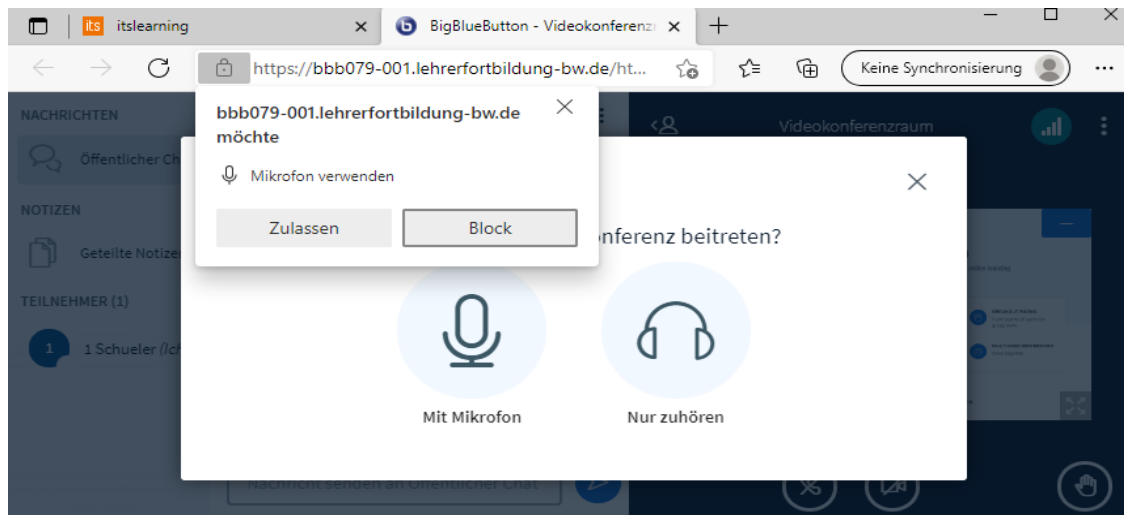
its itslearning ×
BigBlueButton - Videokonferenz ×
+

https://bbb079-001.lehrerfortbildung-bw.de/ht...
Keine Synchronisierung

NACHRICHTEN
Öffentlicher Ch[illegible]

NOTIZEN
Geteilte Notizen

TEILNEHMER (1)
1 Schueler (Ich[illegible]

Videokonferenzraum

bbb079-001.lehrerfortbildung-bw.de möchte
Mikrofon verwenden
Zulassen
Block

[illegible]nferenz beitreten?

Mit Mikrofon
Nur zuhören

Nachricht senden an Öffentlicher Chat